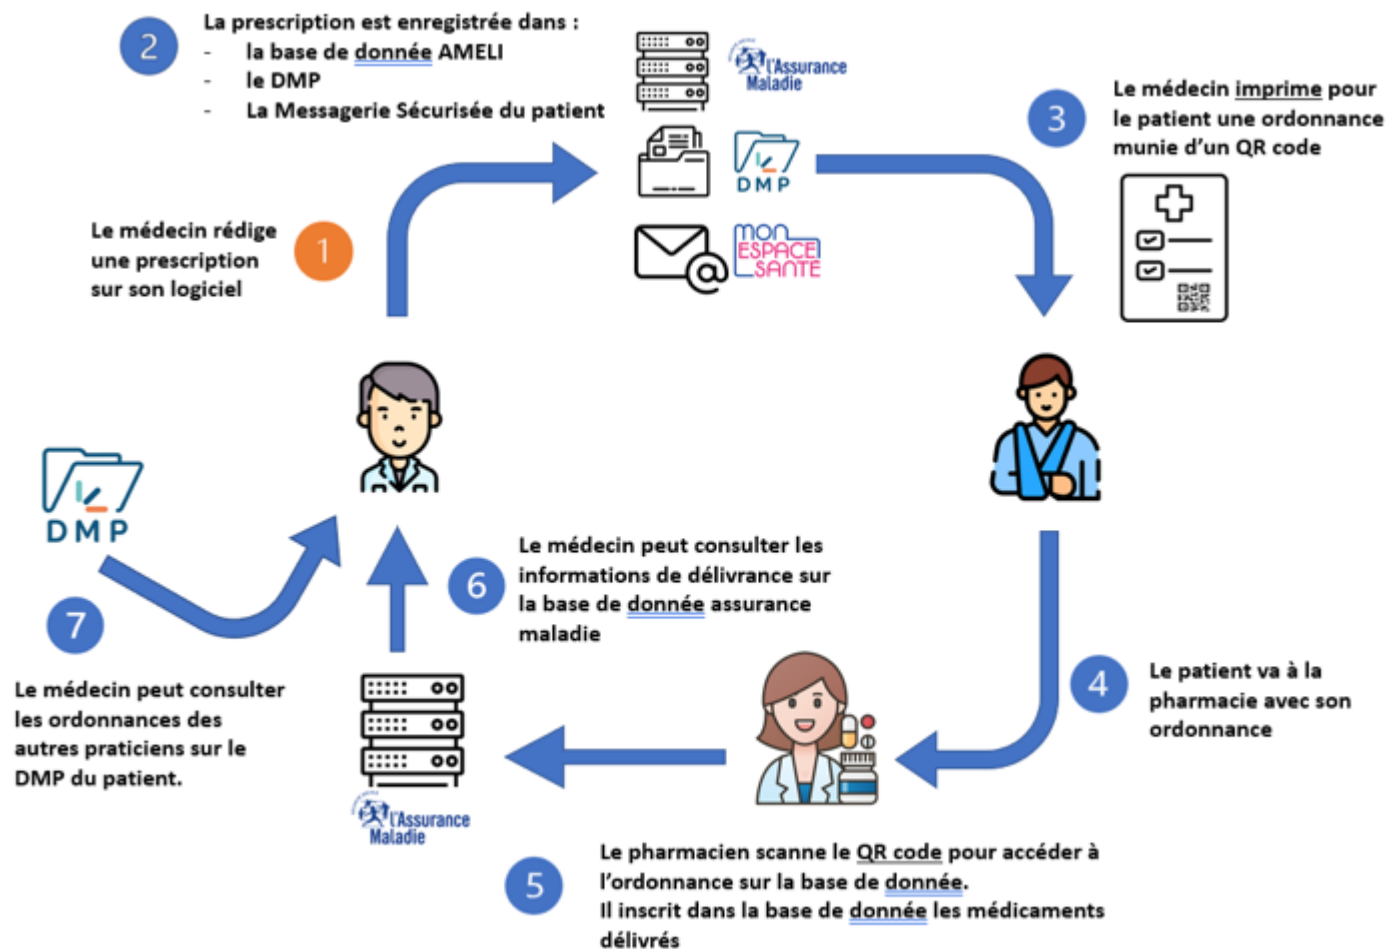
2

La prescription est enregistrée dans :
- la base de donnée AMELI
- le DMP
- La Messagerie Sécurisée du patient

l'Assurance Maladie

DMP

mon ESPACE SANTÉ

3

Le médecin imprime pour le patient une ordonnance munie d'un QR code

Le médecin rédige une prescription sur son logiciel

1

DMP

Le médecin peut consulter les informations de délivrance sur la base de donnée assurance maladie

6

7

Le médecin peut consulter les ordonnances des autres praticiens sur le DMP du patient.

4

Le patient va à la pharmacie avec son ordonnance

l'Assurance Maladie

5

Le pharmacien scanne le QR code pour accéder à l'ordonnance sur la base de donnée.
Il inscrit dans la base de donnée les médicaments délivrés